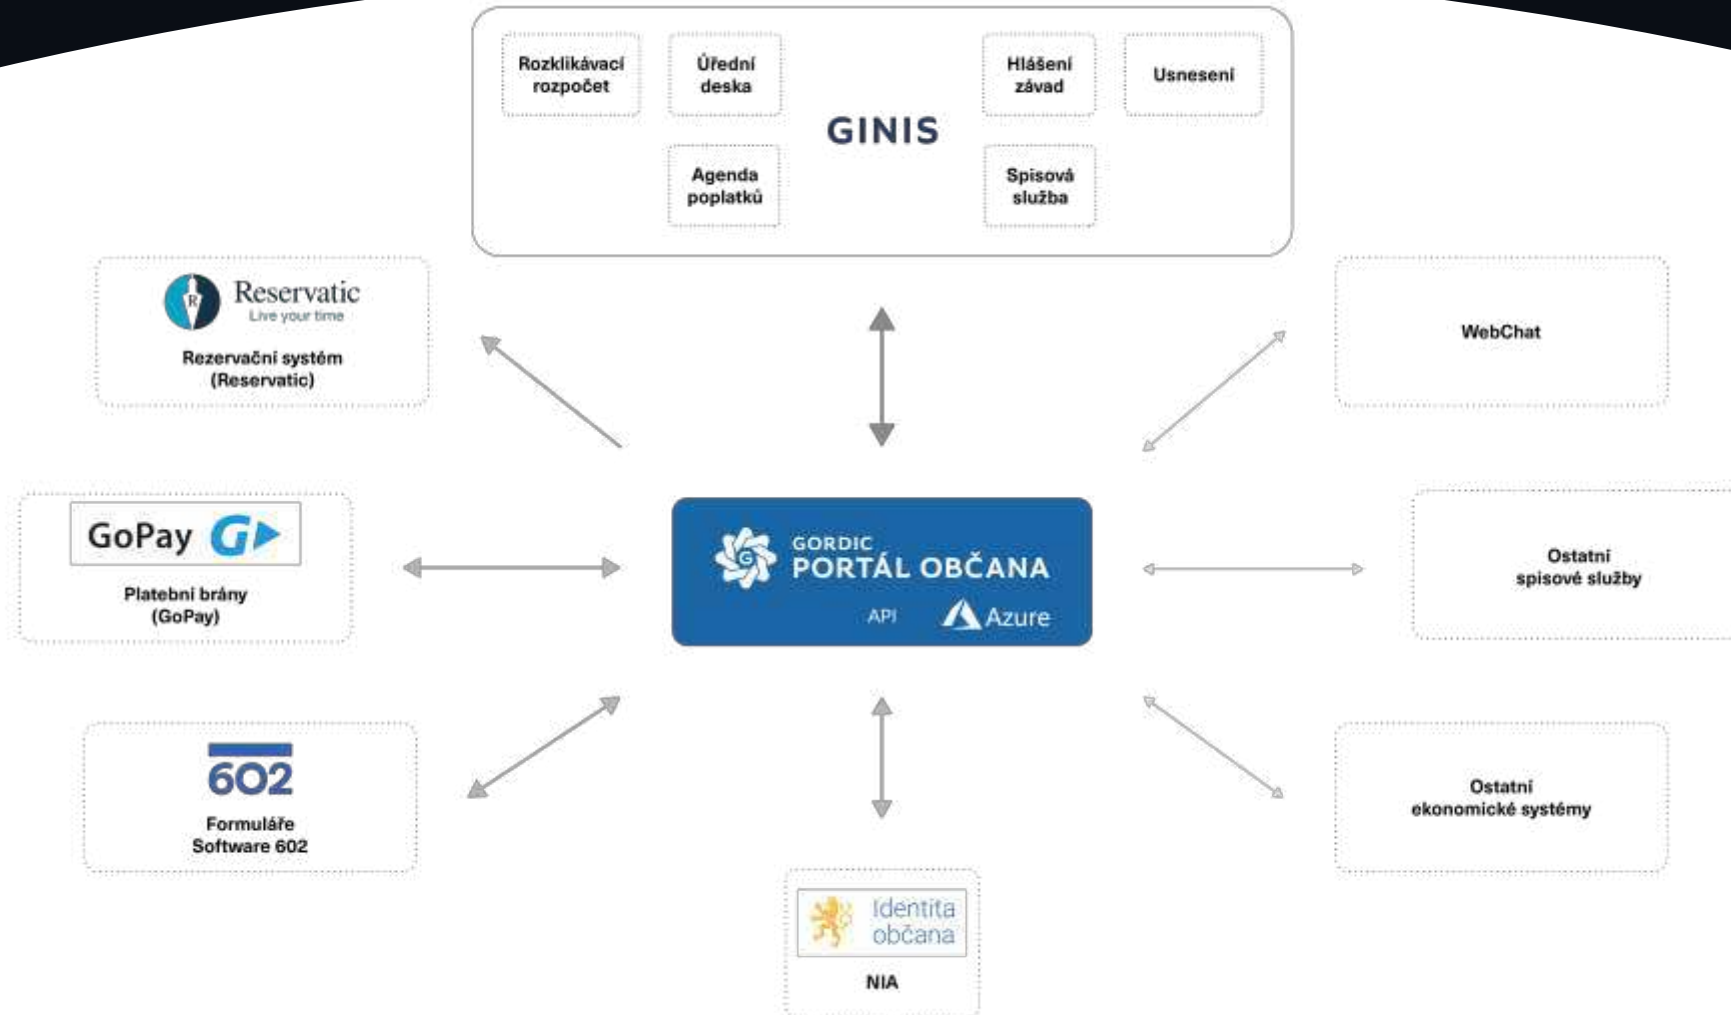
Rozklikávací rozpočet

Úřední deska

GINIS

Hlášení závad

Usnesení

Agenda poplatků

Spisová služba

Reservatic
Live your time

Rezervační systém (Reservatic)

WebChat

GoPay

Platební brány (GoPay)

GORDIC
PORTÁL OBČANA
API Azure

Ostatní spisové služby

602

Formuláře Software 602

Ostatní ekonomické systémy

Identita občana

NIA